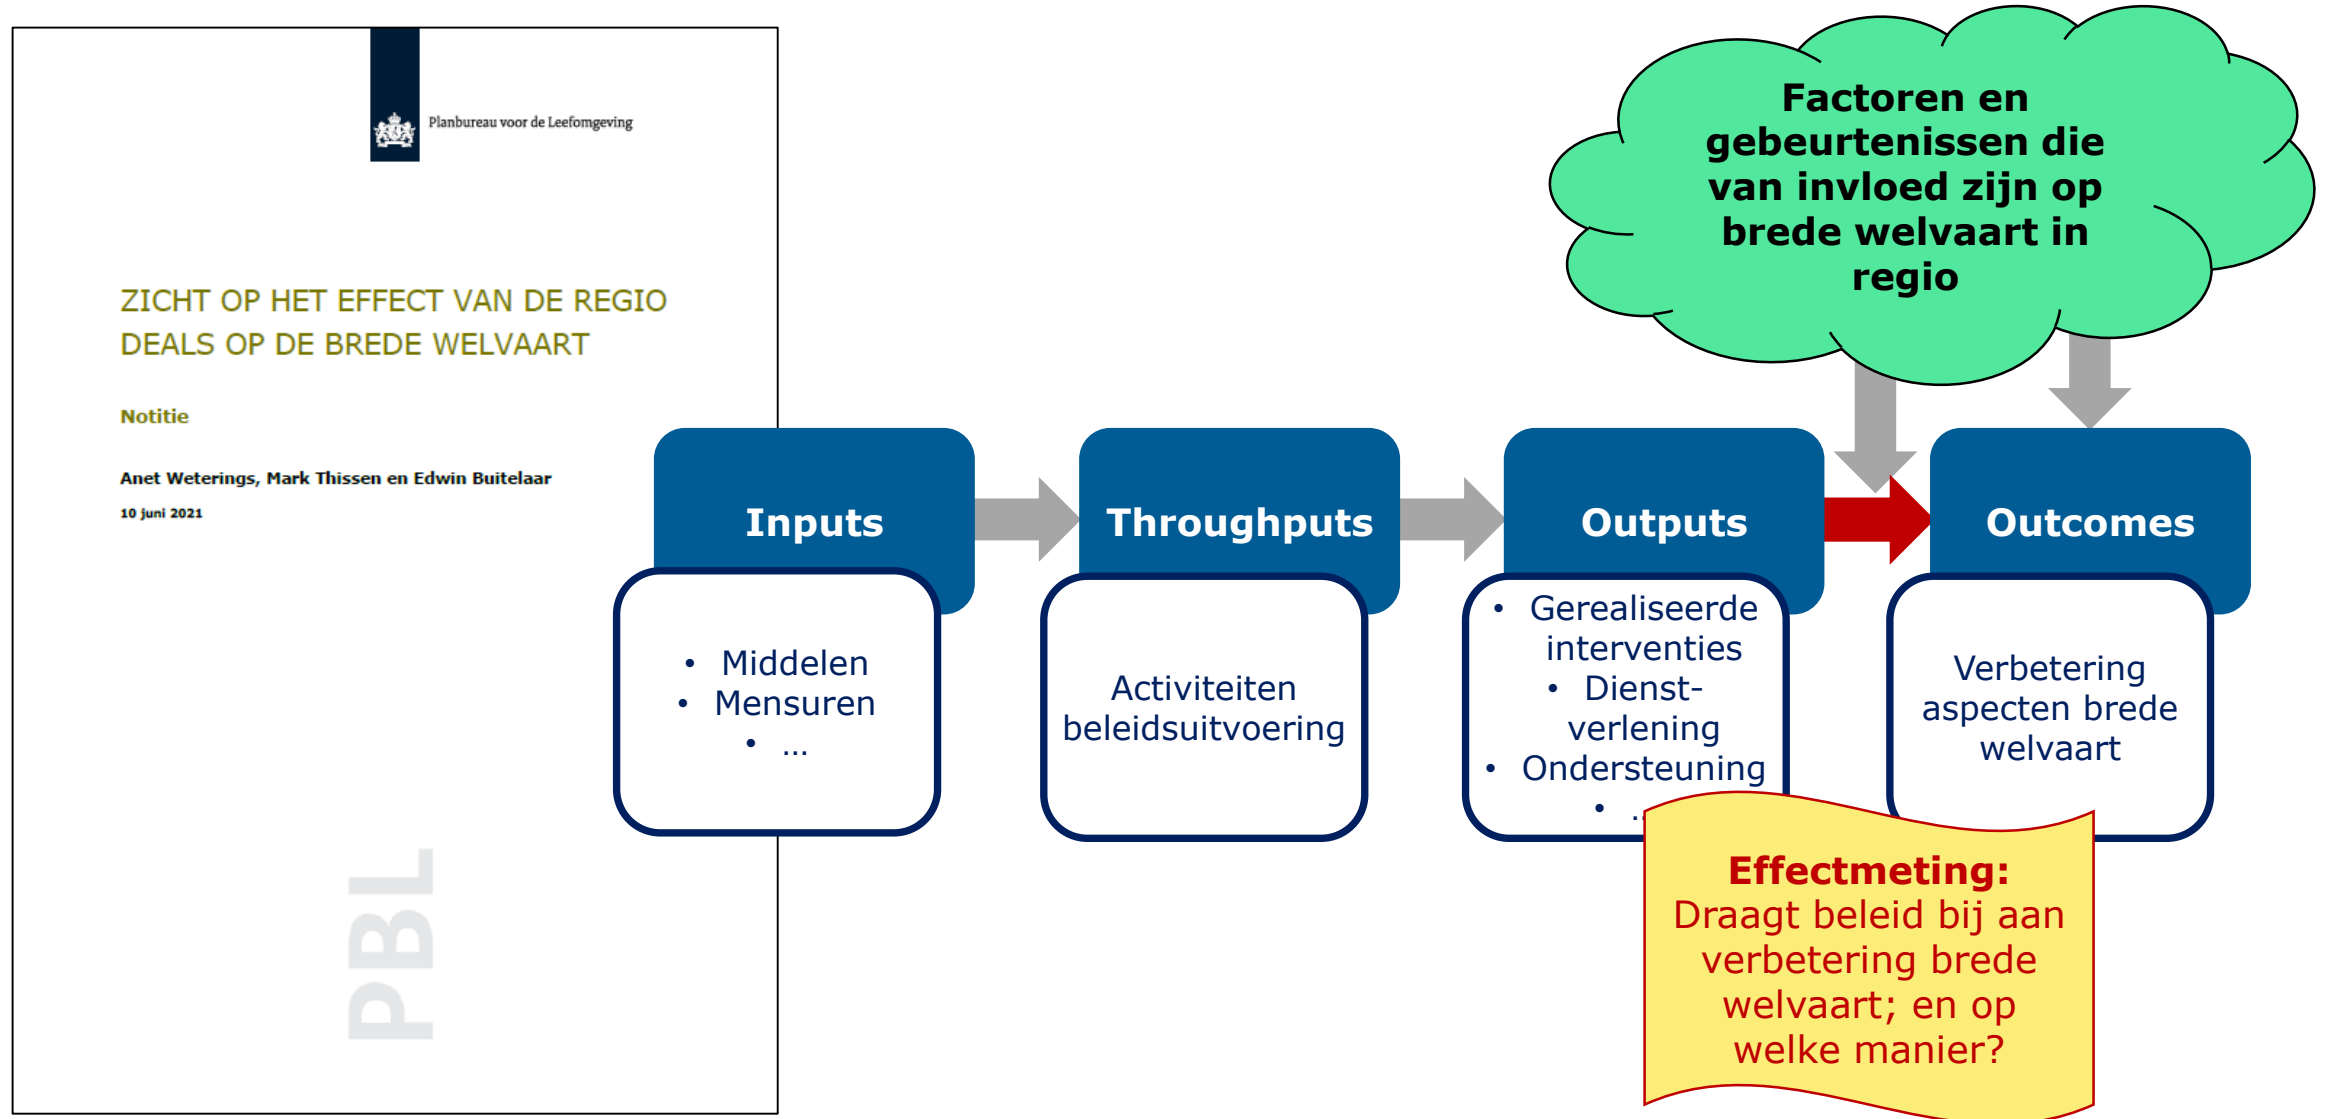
Planbureau voor de Leefomgeving

ZICHT OP HET EFFECT VAN DE REGIO DEALS OP DE BREDE WELVAART

Notitie

Anet Weterings, Mark Thissen en Edwin Buitelaar

10 juni 2021

PBL

Factoren en gebeurtenissen die van invloed zijn op brede welvaart in regio

Inputs
- Middelen
- Mensuren
- ...

Throughputs
Activiteiten beleidsuitvoering

Outputs
- Gerealiseerde interventies
- Dienst-verlening
- Ondersteuning
- ...

Outcomes
Verbetering aspecten brede welvaart

Effectmeting: Draagt beleid bij aan verbetering brede welvaart; en op welke manier?